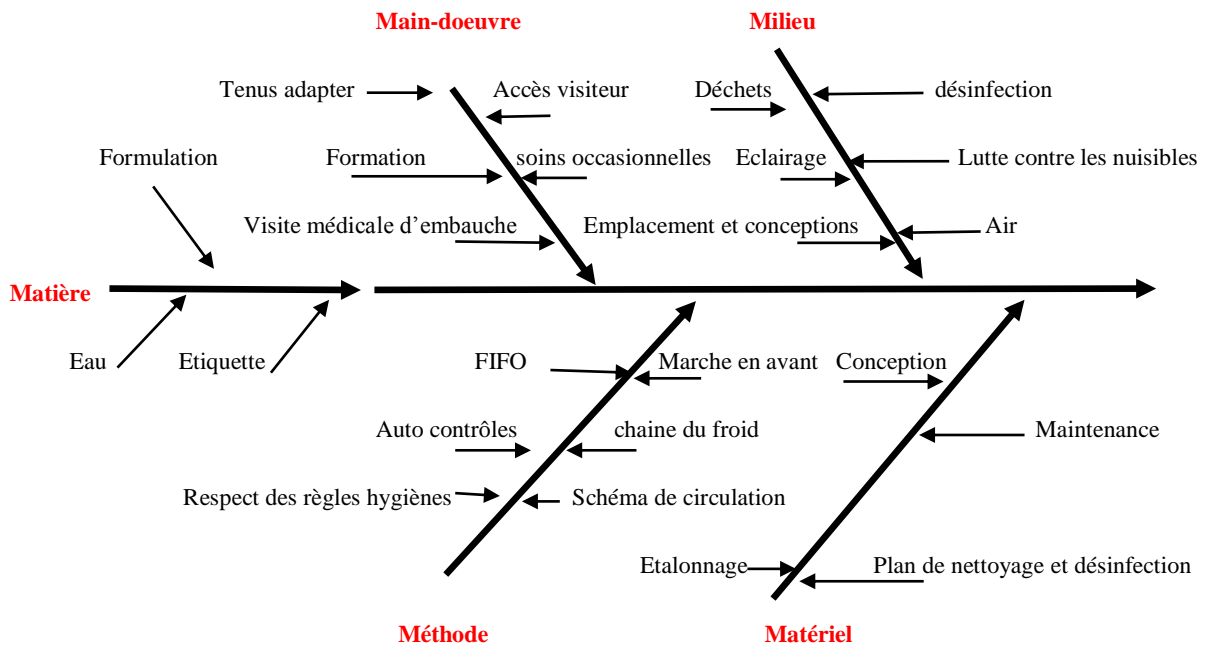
Main-doeuvre

Milieu

Tenus adapter

Accès visiteur

Déchets

désinfection

Formulation

Formation

soins occasionnelles

Eclairage

Lutte contre les nuisibles

Visite médicale d'embauche

Emplacement et conceptions

Air

Matière

Eau

Etiquette

FIFO

Marche en avant

Conception

Auto contrôles

chaine du froid

Maintenance

Respect des règles hygiènes

Schéma de circulation

Etalonnage

Plan de nettoyage et désinfection

Méthode

Matériel